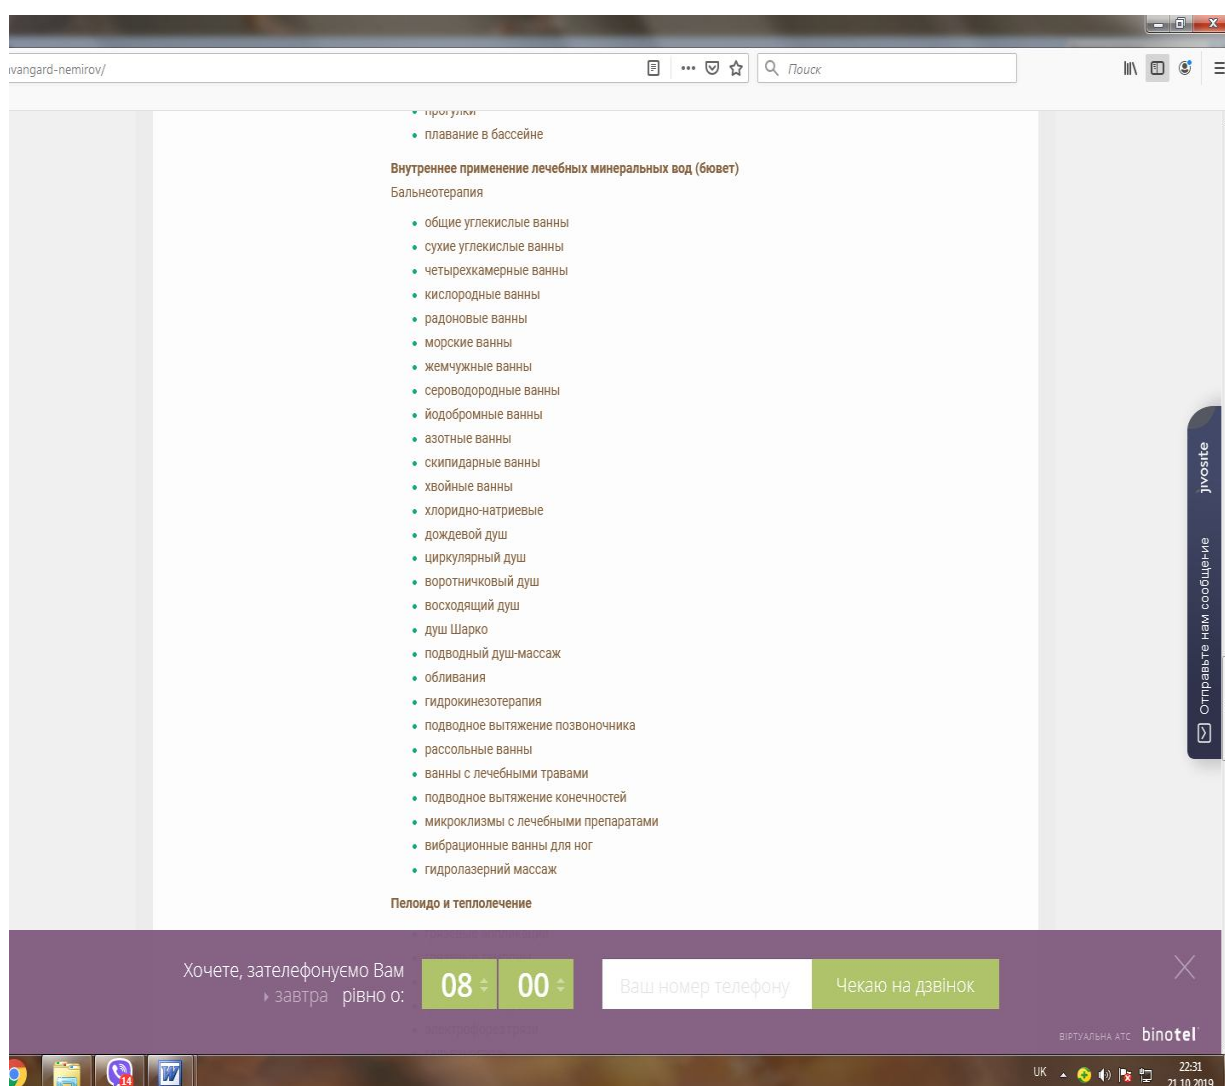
vangard-nemirov/

Поиск

• прогулки
• плавание в бассейне

Внутреннее применение лечебных минеральных вод (бювет)

Бальнеотерапия

• общие углекислые ванны
• сухие углекислые ванны
• четырехкамерные ванны
• кислородные ванны
• радоновые ванны
• морские ванны
• жемчужные ванны
• сероводородные ванны
• йодобромные ванны
• азотные ванны
• скипидарные ванны
• хвойные ванны
• хлоридно-натриевые
• дождевой душ
• циркулярный душ
• воротничковый душ
• восходящий душ
• душ Шарко
• подводный душ-массаж
• обливания
• гидрокинезотерапия
• подводное вытяжение позвоночника
• рассольные ванны
• ванны с лечебными травами
• подводное вытяжение конечностей
• микроклизмы с лечебными препаратами
• вибрационные ванны для ног
• гидролазерний массаж

Пелоидо и теплолечение

jivosite

Отправьте нам сообщение

Хочете, зателефонуємо Вам
завтра рівно о: 08 00
Ваш номер телефону
Чекаю на дзвінок

ВІРТУАЛЬНА АТС binotel

14

UK 22:31 21.10.2019